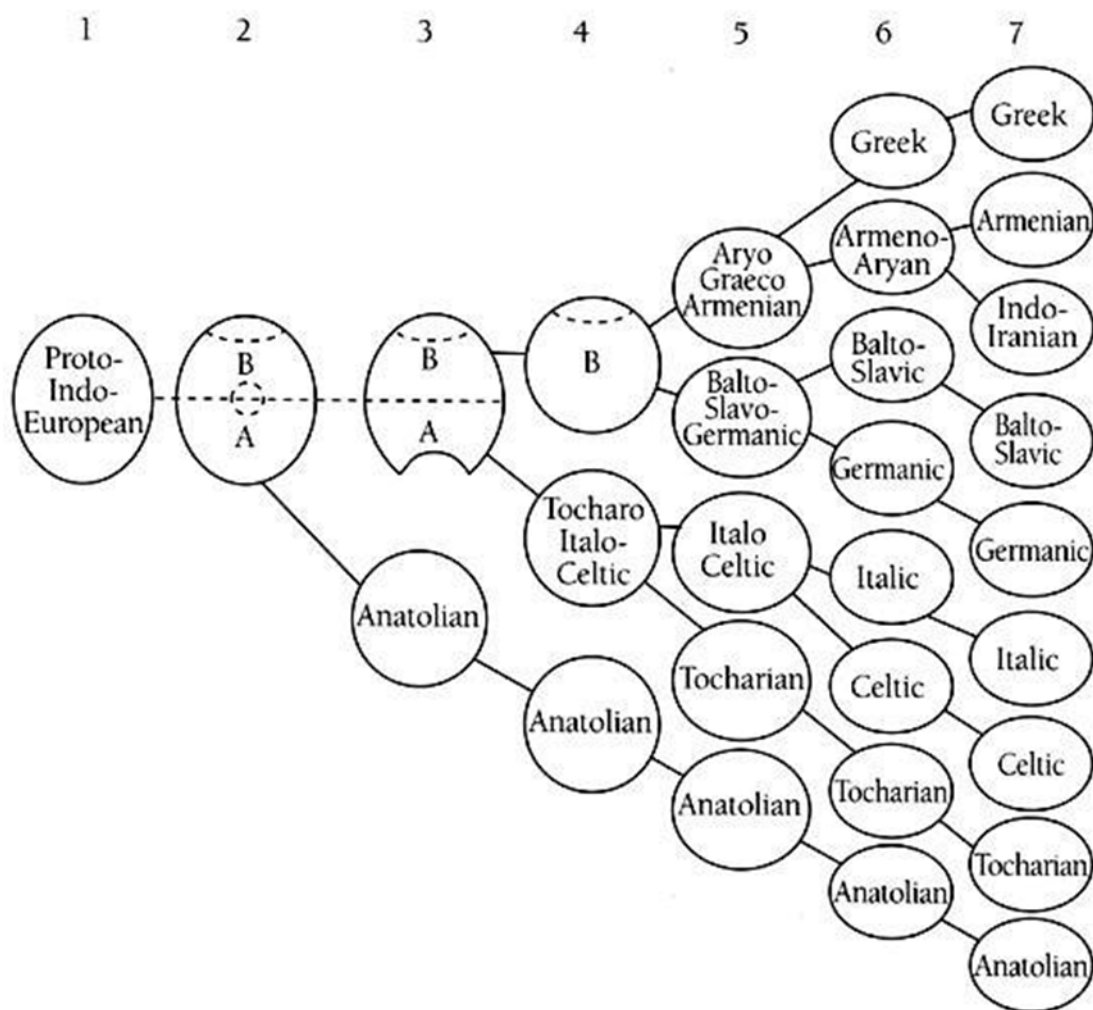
1 2 3 4 5 6 7

Proto-Indo-European

B
A

B
A

B

Anatolian

Aryo Graeco Armenian

Balto-Slavo-Germanic

Tocharo Italo-Celtic

Anatolian

Greek

Armeno-Aryan

Balto-Slavic

Germanic

Italo Celtic

Tocharian

Anatolian

Greek

Armenian

Indo-Iranian

Balto-Slavic

Germanic

Italic

Celtic

Tocharian

Anatolian

Italic

Celtic

Tocharian

Anatolian